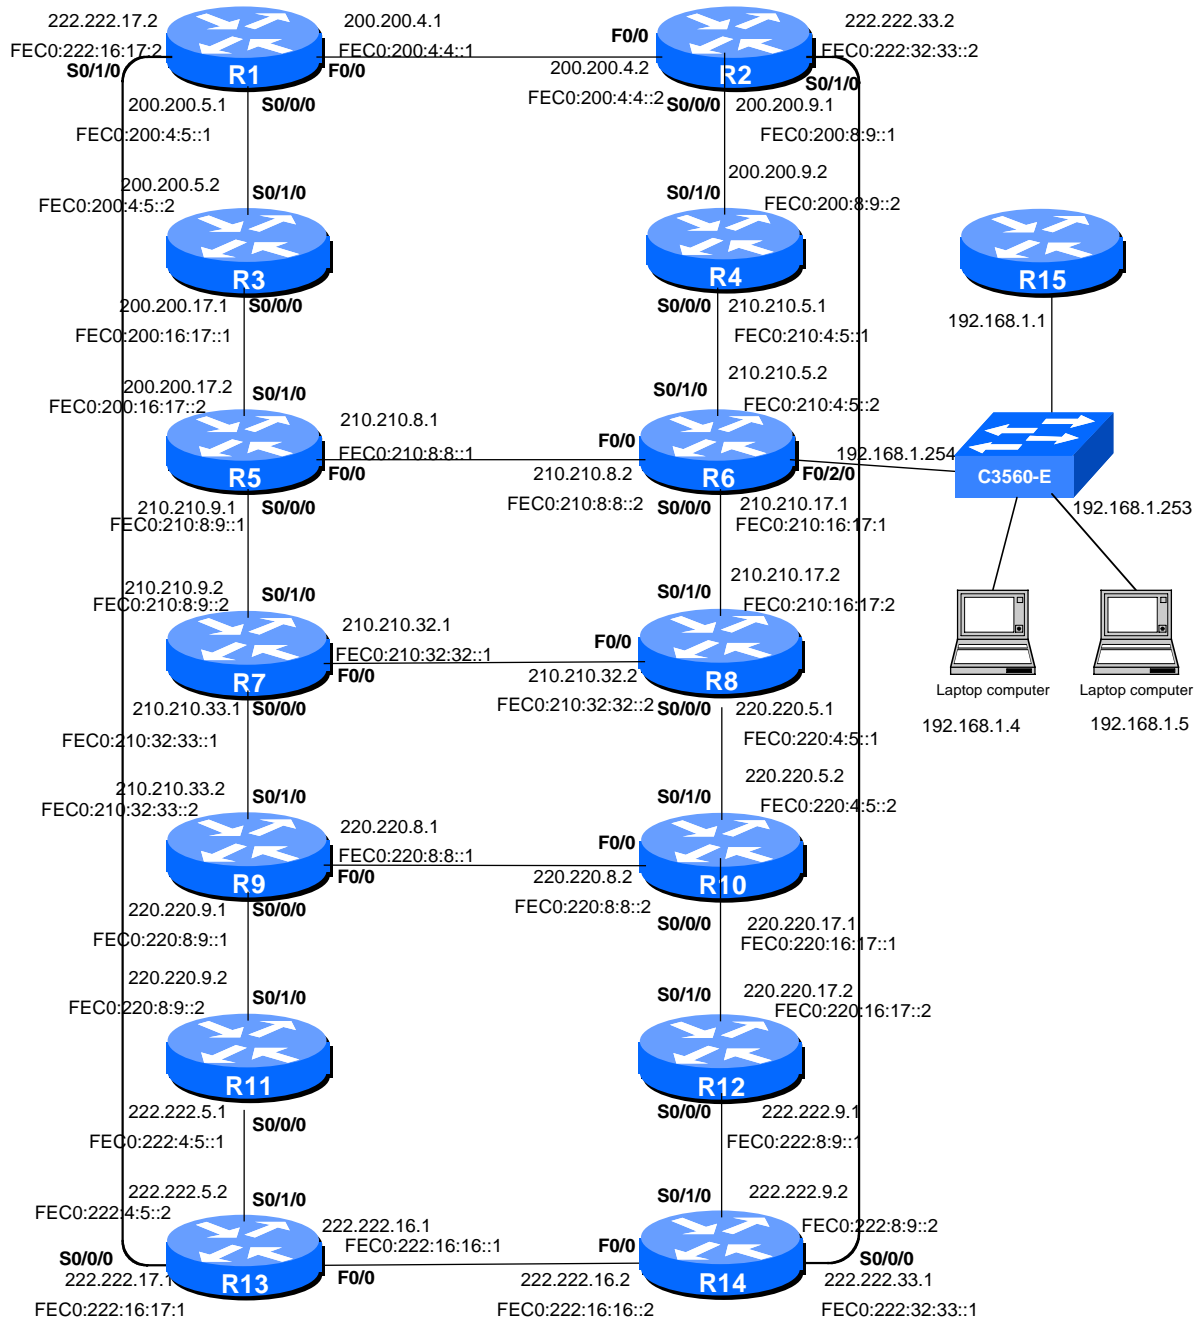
222.222.17.2
FEC0:222:16:17:2
S0/1/0
R1
200.200.4.1
FEC0:200:4:4::1
F0/0
S0/0/0
200.200.5.1
FEC0:200:4:5::1

F0/0
200.200.4.2
FEC0:200:4:4::2
S0/0/0
R2
222.222.33.2
FEC0:222:32:33::2
S0/1/0
200.200.9.1
FEC0:200:8:9::1

200.200.5.2
FEC0:200:4:5::2
S0/1/0
R3
200.200.17.1
S0/0/0
FEC0:200:16:17::1

200.200.9.2
S0/1/0
FEC0:200:8:9::2
R4
S0/0/0
210.210.5.1
FEC0:210:4:5::1

R15
192.168.1.1

200.200.17.2
FEC0:200:16:17::2
S0/1/0
R5
210.210.8.1
FEC0:210:8:8::1
F0/0
210.210.9.1
FEC0:210:8:9::1
S0/0/0

210.210.5.2
S0/1/0
FEC0:210:4:5::2
F0/0
R6
210.210.8.2
FEC0:210:8:8::2
S0/0/0
F0/2/0
192.168.1.254
210.210.17.1
FEC0:210:16:17::1

C3560-E
192.168.1.253

210.210.9.2
FEC0:210:8:9::2
S0/1/0
R7
210.210.32.1
FEC0:210:32:32::1
F0/0
210.210.33.1
S0/0/0
FEC0:210:32:33::1

210.210.17.2
S0/1/0
FEC0:210:16:17:2
F0/0
R8
210.210.32.2
FEC0:210:32:32::2
S0/0/0
220.220.5.1
FEC0:220:4:5::1

Laptop computer
Laptop computer
192.168.1.4
192.168.1.5

210.210.33.2
FEC0:210:32:33::2
S0/1/0
R9
220.220.8.1
FEC0:220:8:8::1
F0/0
220.220.9.1
S0/0/0
FEC0:220:8:9::1

220.220.5.2
S0/1/0
FEC0:220:4:5::2
F0/0
R10
220.220.8.2
FEC0:220:8:8::2
S0/0/0
220.220.17.1
FEC0:220:16:17::1

220.220.9.2
FEC0:220:8:9::2
S0/1/0
R11
222.222.5.1
S0/0/0
FEC0:222:4:5::1

220.220.17.2
S0/1/0
FEC0:220:16:17::2
R12
S0/0/0
222.222.9.1
FEC0:222:8:9::1

222.222.5.2
FEC0:222:4:5::2
S0/1/0
S0/0/0
R13
222.222.16.1
FEC0:222:16:16::1
F0/0
222.222.17.1
FEC0:222:16:17:1

222.222.9.2
S0/1/0
FEC0:222:8:9::2
F0/0
R14
S0/0/0
222.222.16.2
FEC0:222:16:16::2
222.222.33.1
FEC0:222:32:33::1